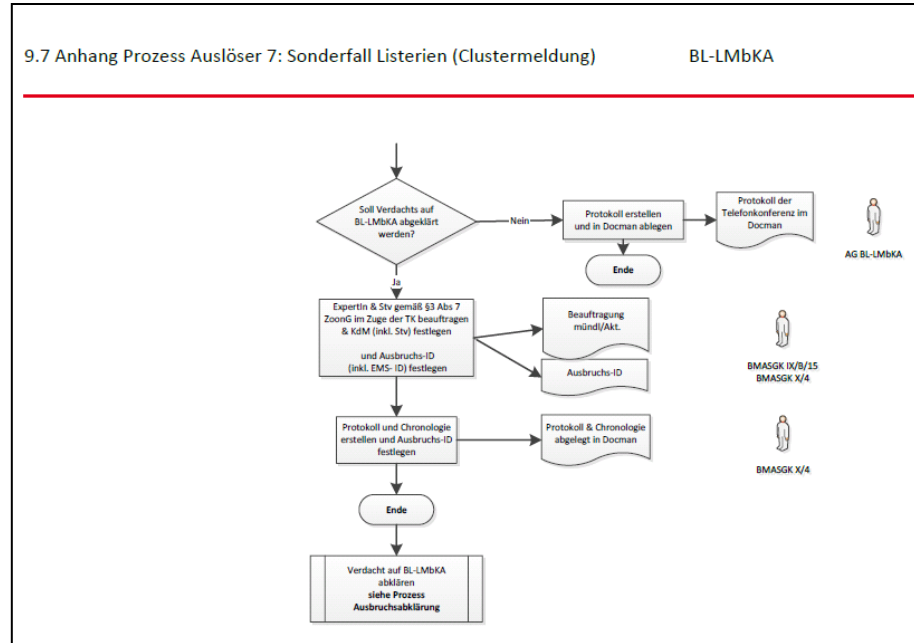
9.7 Anhang Prozess Auslöser 7: Sonderfall Listerien (Clustermeldung)

BL-LMbKA

Soll Verdachts auf BL-LMbKA abgeklärt werden?

Nein

Protokoll erstellen und in Docman ablegen

Protokoll der Telefonkonferenz im Docman

AG BL-LMbKA

Ende

Ja

ExpertIn & Stv gemäß §3 Abs 7 ZoonG im Zuge der TK beauftragen & KdM (inkl. Stv) festlegen

und Ausbruchs-ID (inkl. EMS- ID) festlegen

Beauftragung mündl/Akt.

Ausbruchs-ID

BMASGK IX/B/15
BMASGK X/4

Protokoll und Chronologie erstellen und Ausbruchs-ID festlegen

Protokoll & Chronologie abgelegt in Docman

BMASGK X/4

Ende

Verdacht auf BL-LMbKA abklären
siehe Prozess Ausbruchsabklärung